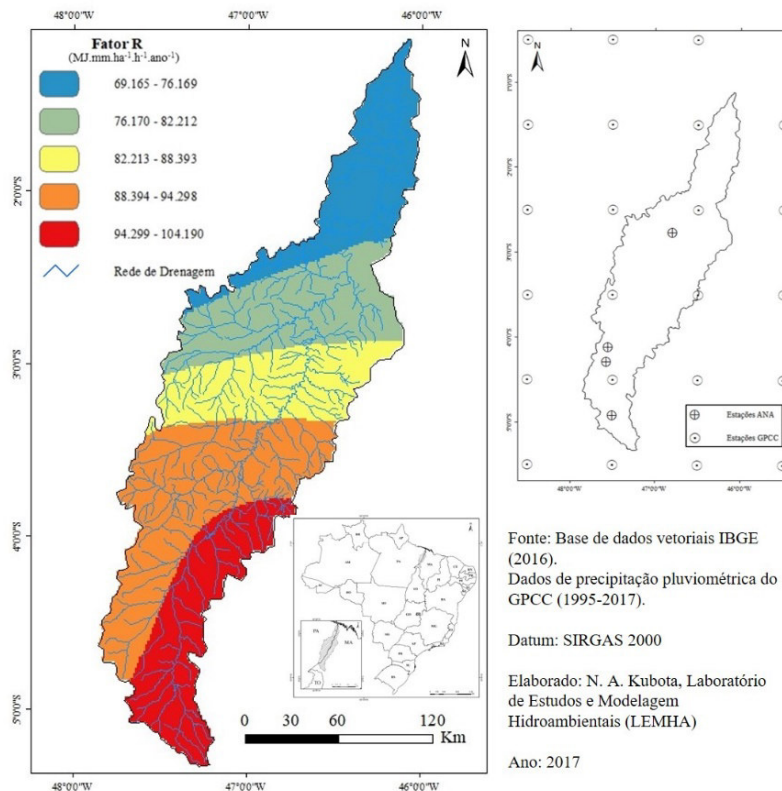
48°00'W
47°00'W
46°00'W

Fator R
(MJ.mm.ha$^{-1}$.h$^{-1}$.ano$^{-1}$)

69.165 - 76.169
76.170 - 82.212
82.213 - 88.393
88.394 - 94.298
94.299 - 104.190
Rede de Drenagem

N

2°00'S
3°00'S
4°00'S
5°00'S

0 30 60 120 Km

48°00'W
47°00'W
46°00'W

N
1°00'S
2°00'S
3°00'S
4°00'S
5°00'S

Estações ANA
Estações GPCC

48°00'W
47°00'W
46°00'W

Fonte: Base de dados vetoriais IBGE (2016).
Dados de precipitação pluviométrica do GPCC (1995-2017).

Datum: SIRGAS 2000

Elaborado: N. A. Kubota, Laboratório de Estudos e Modelagem Hidroambientais (LEMHA)

Ano: 2017